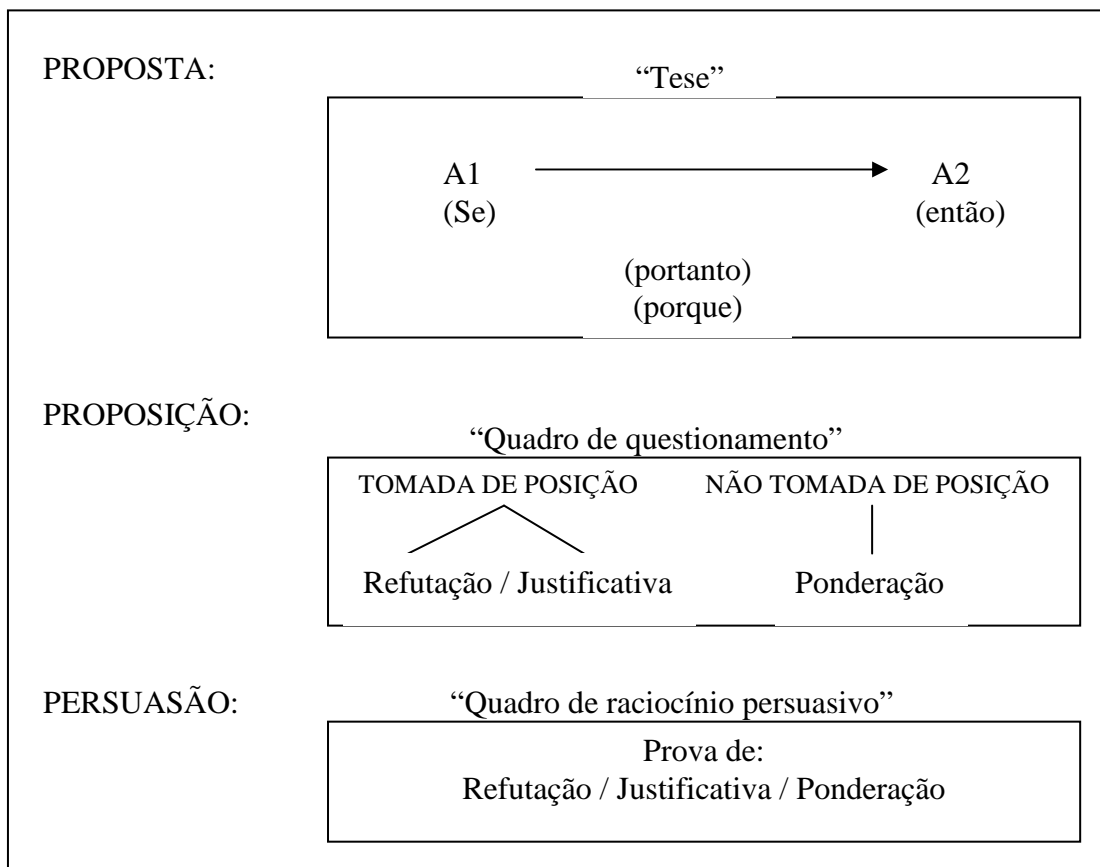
PROPOSTA:

"Tese"

A1 (Se)

A2 (então)

(portanto)
(porque)

PROPOSIÇÃO:

"Quadro de questionamento"

TOMADA DE POSIÇÃO

NÃO TOMADA DE POSIÇÃO

Refutação / Justificativa

Ponderação

PERSUASÃO:

"Quadro de raciocínio persuasivo"

Prova de:
Refutação / Justificativa / Ponderação